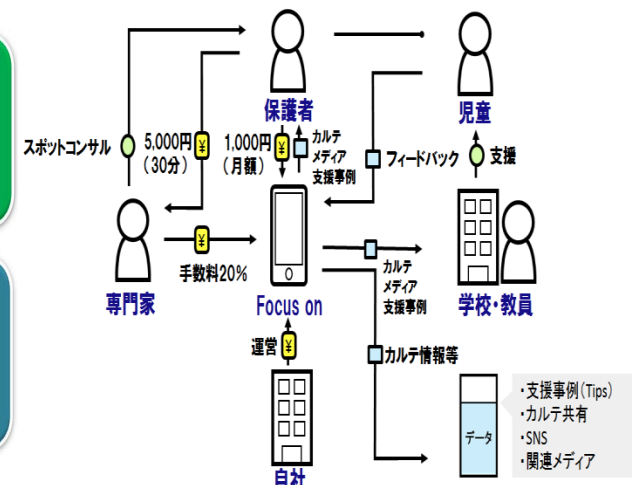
保護者

児童

スポットコンサル

5,000円
（30分）

1,000円
（月額）

カルテ
メディア
支援事例

フィードバック

支援

専門家

手数料20%

Focus on

カルテ
メディア
支援事例

学校・教員

運営

カルテ情報等

データ

・支援事例(Tips)
・カルテ共有
・SNS
・関連メディア

自社